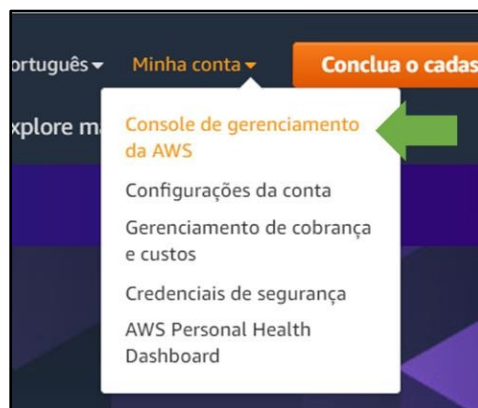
ortuguês ▾ Minha conta ▾ Conclua o cadas

xplore m

Console de gerenciamento da AWS

Configurações da conta

Gerenciamento de cobrança e custos

Credenciais de segurança

AWS Personal Health Dashboard